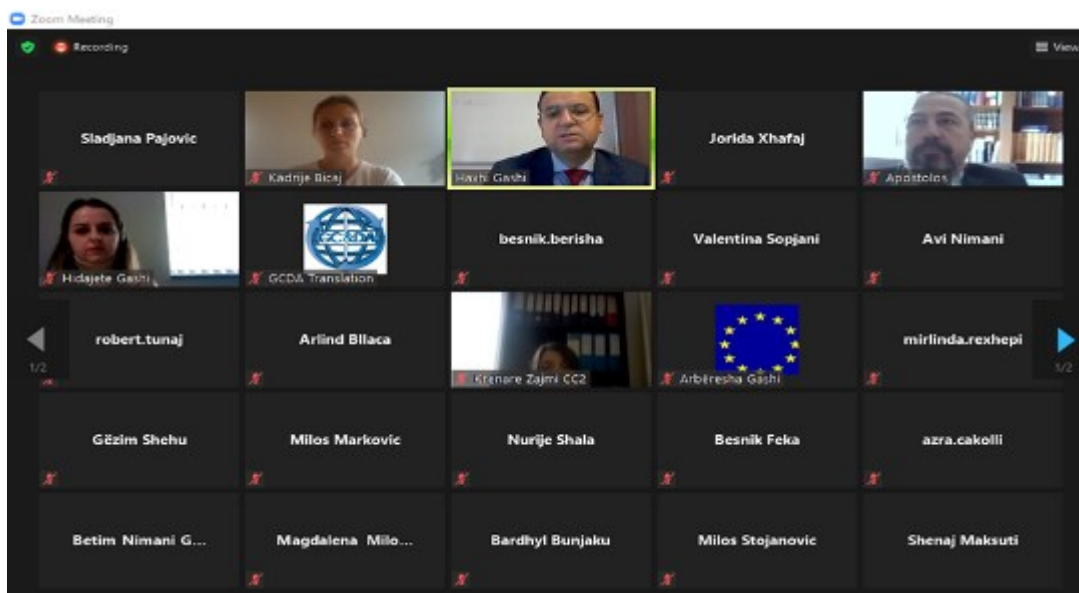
Zoom Meeting

Recording

View

Sladjana Pajovic

Kadrije Bicaj

Haxhi Gashi

Jorida Xhafaj

Apostolos

Hidajete Gashi

GCDA

GCDA Translation

besnik.berisha

Valentina Sopjani

Avi Nimani

1/2

robert.tunaj

Arlind Bllaca

Krenare Zajmi CC2

Arbëresha Gashi

mirlinda.rexhepi

1/2

Gëzim Shehu

Milos Markovic

Nurije Shala

Besnik Feka

azra.cakolli

Betim Nimani G...

Magdalena Milo...

Bardhyl Bunjaku

Milos Stojanovic

Shenaj Maksuti